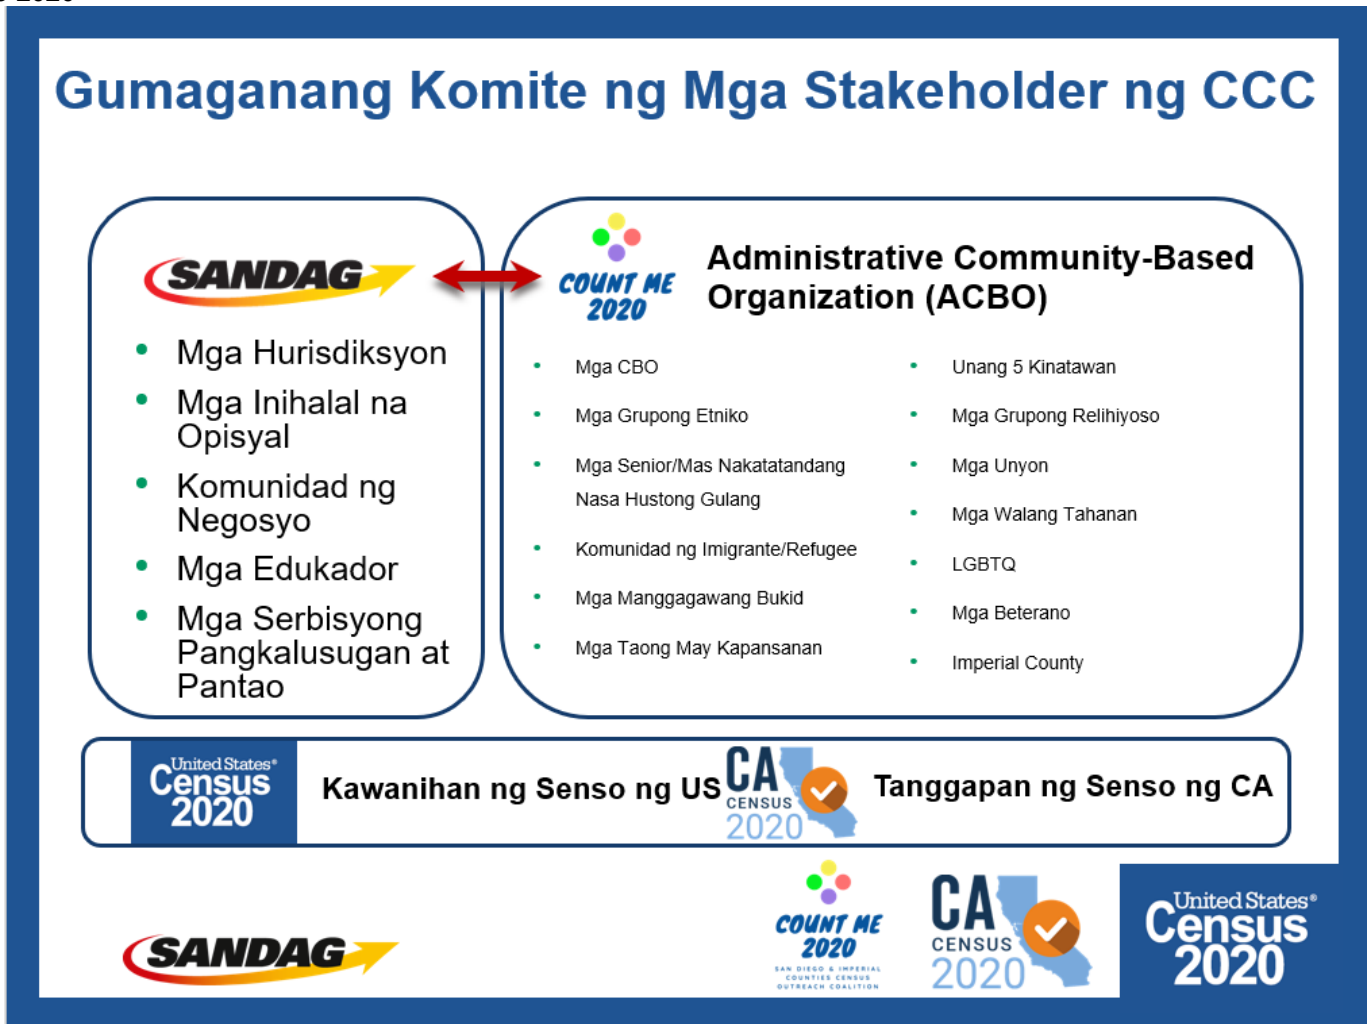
Gumaganang Komite ng Mga Stakeholder ng CCC

SANDAG

- Mga Hurisdiksyon
- Mga Inihalal na Opisyal
- Komunidad ng Negosyo
- Mga Edukador
- Mga Serbisyong Pangkalusugan at Pantao

COUNT ME 2020

Administrative Community-Based Organization (ACBO)

- Mga CBO
- Mga Grupong Etniko
- Mga Senior/Mas Nakatatandang Nasa Hustong Gulang
- Komunidad ng Imigrante/Refugee
- Mga Manggagawang Bukid
- Mga Taong May Kapansanan

- Unang 5 Kinatawan
- Mga Grupong Relihiyoso
- Mga Unyon
- Mga Walang Tahanan
- LGBTQ
- Mga Beterano
- Imperial County

United States® Census 2020

Kawanihan ng Senso ng US

CA CENSUS 2020

Tanggapan ng Senso ng CA

SANDAG

COUNT ME 2020
SAN DIEGO & IMPERIAL COUNTIES CENSUS OUTREACH COALITION

CA CENSUS 2020

United States® Census 2020